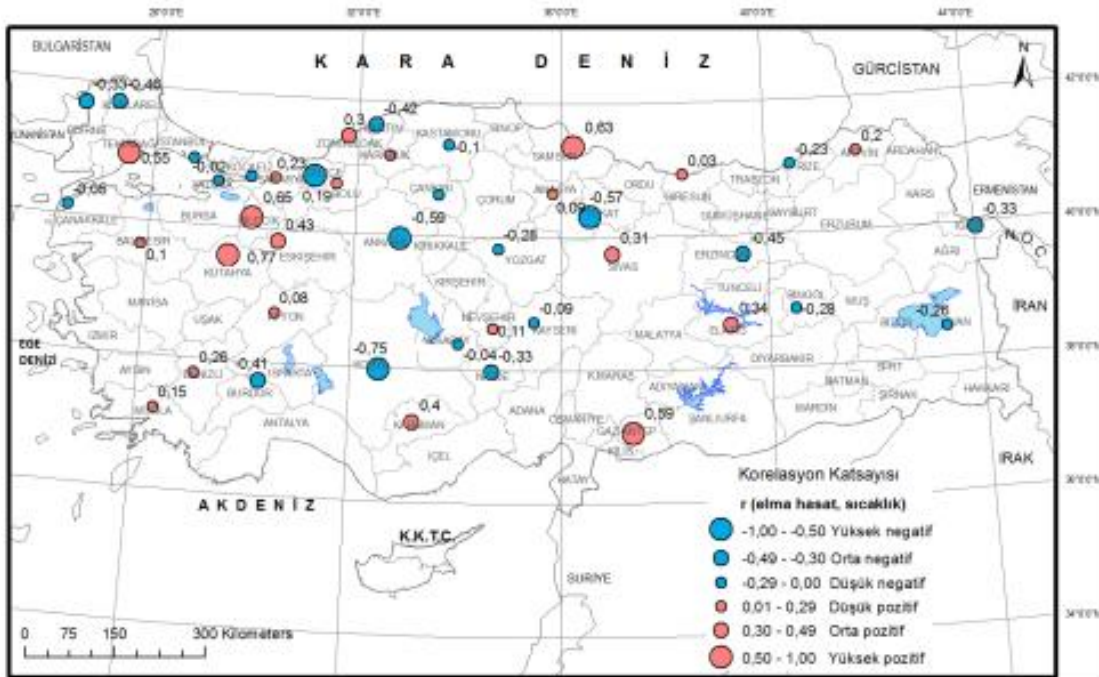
BULGARİSTAN

K A R A D E N İ Z

GÜRCİSTAN

N

-0,33 -0,46

0,3 -0,42

0,63

0,2

-0,23

0,55

-0,1

0,03

-0,02

0,23

-0,06

0,19

0,65

-0,57

0,09

-0,33

-0,59

0,43

-0,28

0,31

-0,45

0,1

0,77

ERMENİSTAN

0,08

-0,09

0,34

-0,28

-0,26

İRAN

0,11

EGE DENİZİ

0,26

-0,41

-0,75

-0,04 -0,33

0,15

-0,4

0,59

BURDUR

ANTALYA

İÇEL

ADANA

KAYSERİ

YOZGAT

SİVAS

ÇORUM

KASTAMONU

SİNOP

SAMSUN

ORDU

TRABZON

RİZE

ARDAHAN

KARS

ERZURUM

AĞRI

ERZİNCAN

TUNCELİ

BİNGÖL

MUŞ

MALATYA

DİYARBAKIR

BATMAN

SİİRT

ŞIRNAK

HAKKARİ

MARDİN

ADIYAMAN

ŞANLIURFA

OSMANİYE

HATAY

KIRŞEHİR

NEVŞEHİR

KIRIKKALE

ANKARA

ESKİŞEHİR

KÜTAHYA

BURSA

BALIKESİR

ÇANAKKALE

MANİSA

İZMİR

UŞAK

AYDIN

DENİZLİ

MUĞLA

GÜMÜŞHANE

BAYBURT

GİRESUN

ÇANKIRI

KARAMAN

IRAK

AKDENİZ

K.K.T.C.

SURİYE

Korelasyon Katsayısı

r (elma hasat, sıcaklık)

-1,00 - -0,50 Yüksek negatif

-0,49 - -0,30 Orta negatif

-0,29 - 0,00 Düşük negatif

0,01 - 0,29 Düşük pozitif

0,30 - 0,49 Orta pozitif

0,50 - 1,00 Yüksek pozitif

0 75 150 300 Kilometers